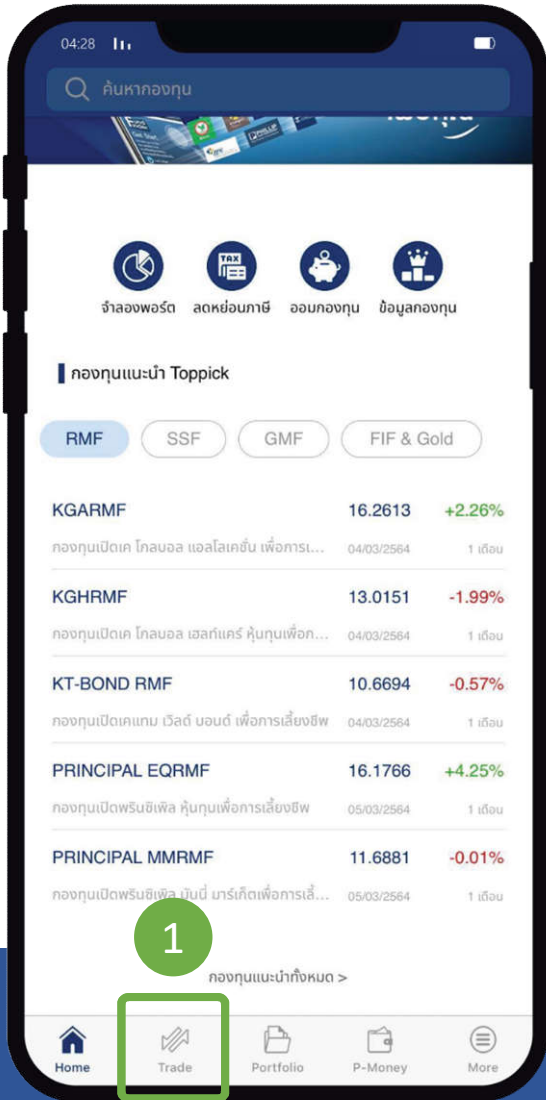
04:28

ค้นหากองทุน

จำลองพอร์ต ลดหย่อนภาษี ออมกองทุน ข้อมูลกองทุน

กองทุนแนะนำ Toppick

RMF SSF GMF FIF & Gold

| | | |
|---|---|---|
| KGARMF | 16.2613 | +2.26% |
| กองทุนเปิดเค โกลบอล แอลโลเคชั่น เพื่อการเ... | 04/03/2564 | 1 เดือน |
| KGHRMF | 13.0151 | -1.99% |
| กองทุนเปิดเค โกลบอล เฮลท์แคร์ หุ้นทุนเพื่อก... | 04/03/2564 | 1 เดือน |
| KT-BOND RMF | 10.6694 | -0.57% |
| กองทุนเปิดเคแทม เวิลด์ บอนด์ เพื่อการเลี้ยงชีพ | 04/03/2564 | 1 เดือน |
| PRINCIPAL EQRMF | 16.1766 | +4.25% |
| กองทุนเปิดพรินซิเพิล หุ้นทุนเพื่อการเลี้ยงชีพ | 05/03/2564 | 1 เดือน |
| PRINCIPAL MMRMF | 11.6881 | -0.01% |
| กองทุนเปิดพรินซิเพิล มันนี่ มาร์เก็ตเพื่อการเลี้... | 05/03/2564 | 1 เดือน |

1

กองทุนแนะนำทั้งหมด >

Home Trade Portfolio P-Money More